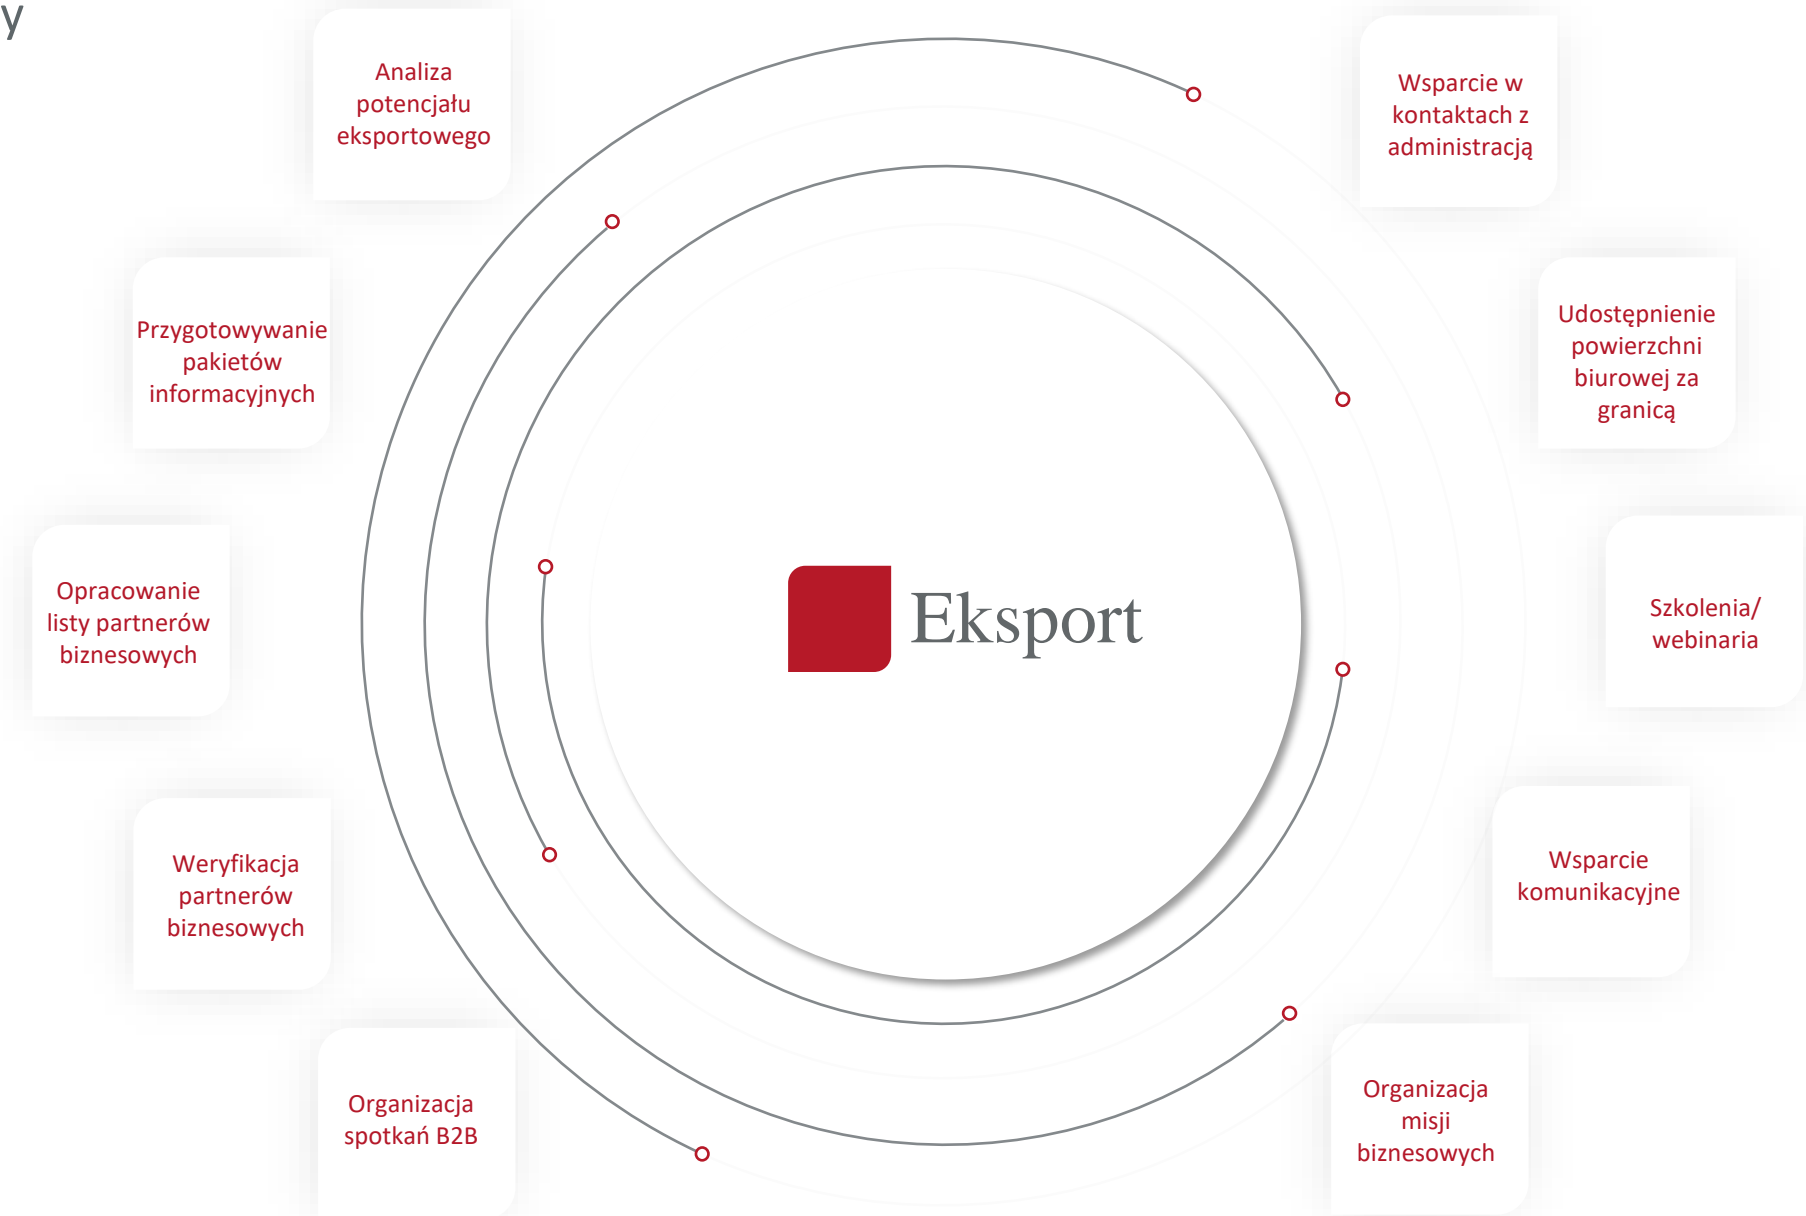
y

Analiza potencjału eksportowego

Wsparcie w kontaktach z administracją

Przygotowywanie pakietów informacyjnych

Udostępnienie powierzchni biurowej za granicą

Opracowanie listy partnerów biznesowych

Eksport

Szkolenia/ webinaria

Weryfikacja partnerów biznesowych

Wsparcie komunikacyjne

Organizacja spotkań B2B

Organizacja misji biznesowych